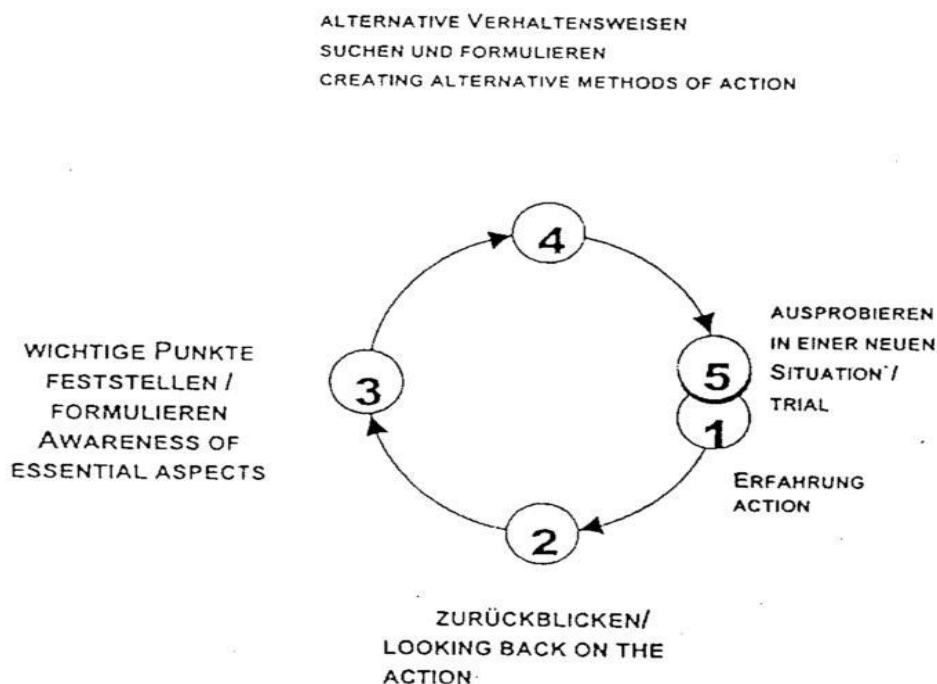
ALTERNATIVE VERHALTENSWEISEN SUCHEN UND FORMULIEREN
CREATING ALTERNATIVE METHODS OF ACTION

4

AUSPROBIEREN IN EINER NEUEN SITUATION / TRIAL

5

1

WICHTIGE PUNKTE FESTSTELLEN / FORMULIEREN
AWARENESS OF ESSENTIAL ASPECTS

3

ERFAHRUNG
ACTION

2

ZURÜCKBLICKEN/
LOOKING BACK ON THE ACTION